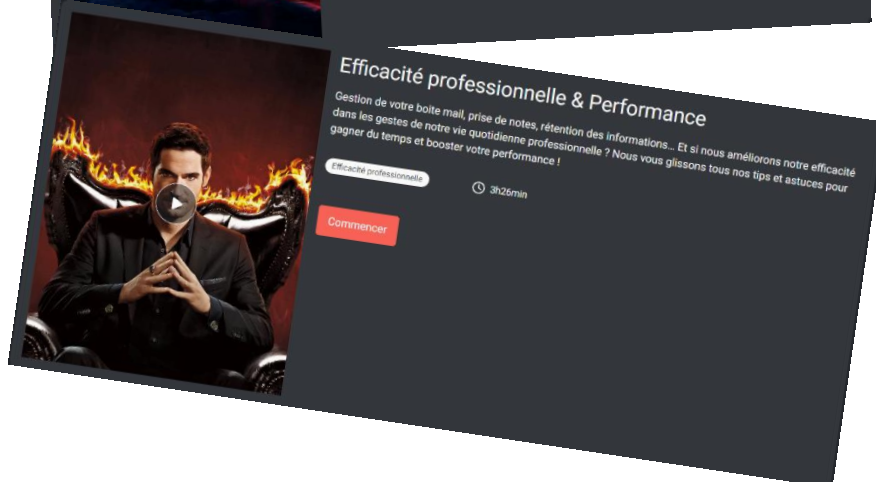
Efficacité professionnelle & Performance

Gestion de votre boite mail, prise de notes, rétention des informations... Et si nous améliorons notre efficacité dans les gestes de notre vie quotidienne professionnelle ? Nous vous glissons tous nos tips et astuces pour gagner du temps et booster votre performance !

Efficacité professionnelle

3h26min

Commencer